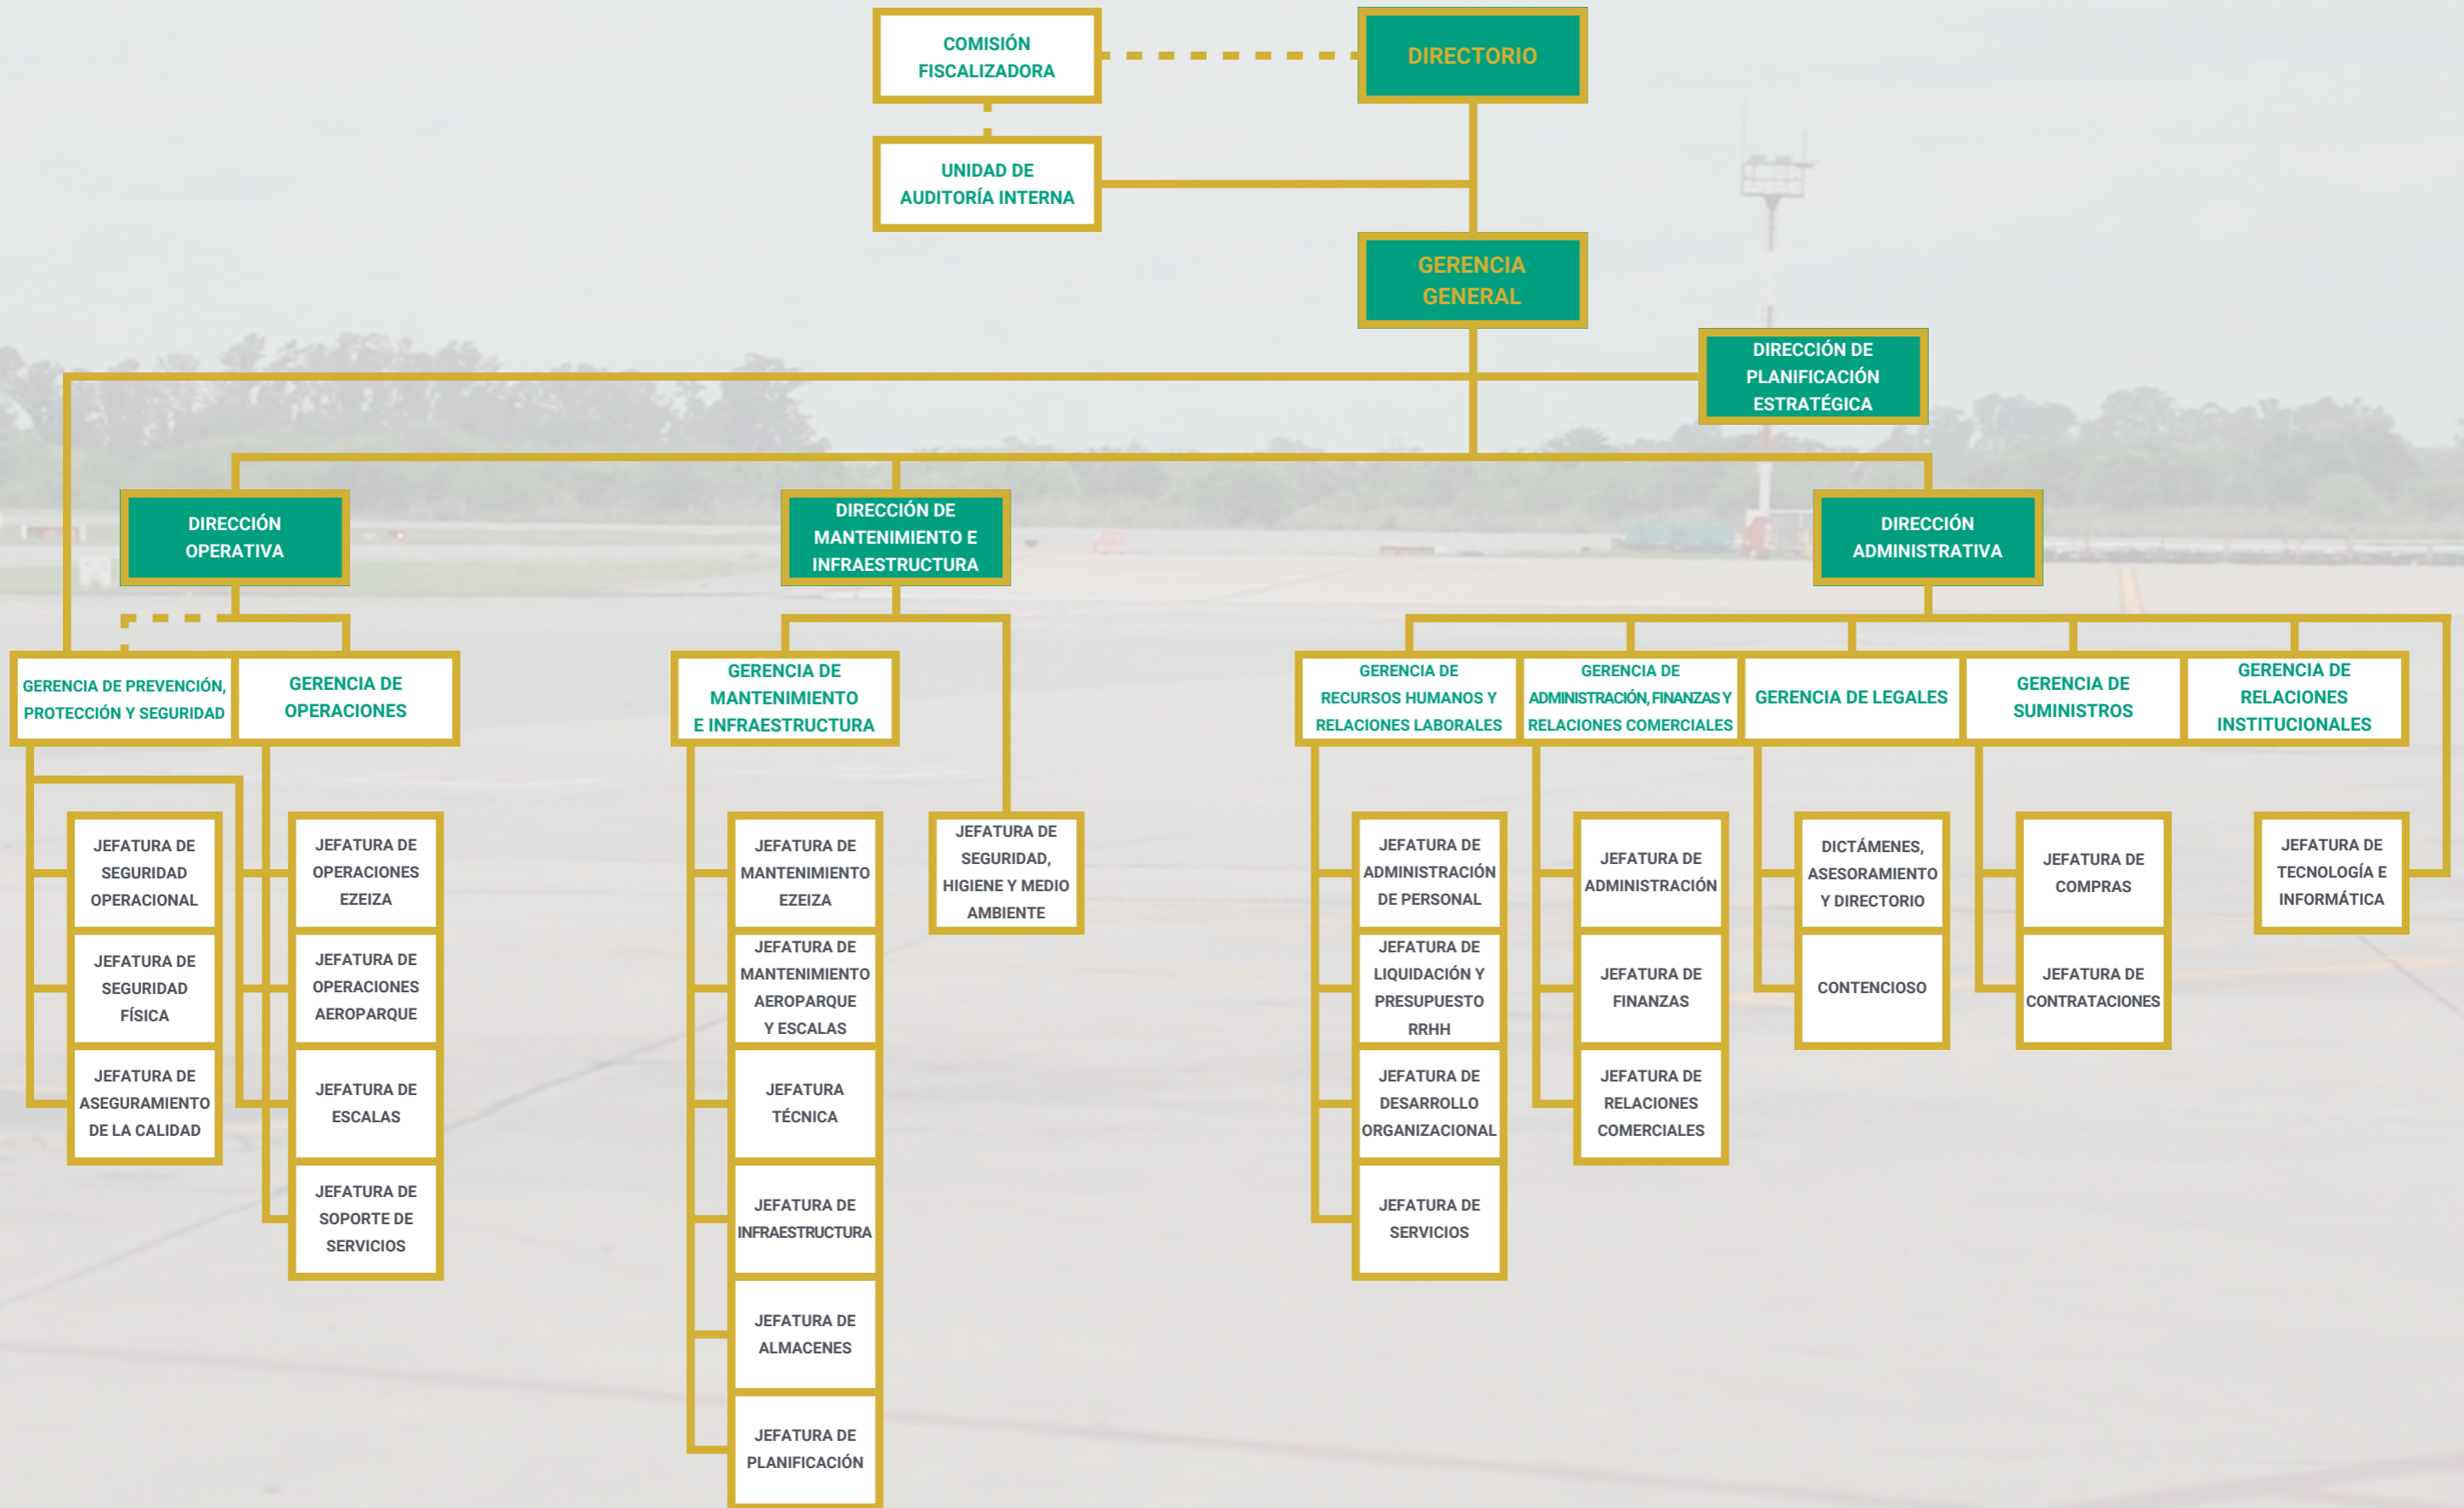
COMISIÓN FISCALIZADORA

DIRECTORIO

UNIDAD DE AUDITORÍA INTERNA

GERENCIA GENERAL

DIRECCIÓN DE PLANIFICACIÓN ESTRATÉGICA

DIRECCIÓN OPERATIVA

DIRECCIÓN DE MANTENIMIENTO E INFRAESTRUCTURA

DIRECCIÓN ADMINISTRATIVA

GERENCIA DE PREVENCIÓN, PROTECCIÓN Y SEGURIDAD

GERENCIA DE OPERACIONES

GERENCIA DE MANTENIMIENTO E INFRAESTRUCTURA

GERENCIA DE RECURSOS HUMANOS Y RELACIONES LABORALES

GERENCIA DE ADMINISTRACIÓN, FINANZAS Y RELACIONES COMERCIALES

GERENCIA DE LEGALES

GERENCIA DE SUMINISTROS

GERENCIA DE RELACIONES INSTITUCIONALES

JEFATURA DE SEGURIDAD OPERACIONAL

JEFATURA DE SEGURIDAD FÍSICA

JEFATURA DE ASEGURAMIENTO DE LA CALIDAD

JEFATURA DE OPERACIONES EZEIZA

JEFATURA DE OPERACIONES AEROPARQUE

JEFATURA DE ESCALAS

JEFATURA DE SOPORTE DE SERVICIOS

JEFATURA DE MANTENIMIENTO EZEIZA

JEFATURA DE MANTENIMIENTO AEROPARQUE Y ESCALAS

JEFATURA TÉCNICA

JEFATURA DE INFRAESTRUCTURA

JEFATURA DE ALMACENES

JEFATURA DE PLANIFICACIÓN

JEFATURA DE SEGURIDAD, HIGIENE Y MEDIO AMBIENTE

JEFATURA DE ADMINISTRACIÓN DE PERSONAL

JEFATURA DE LIQUIDACIÓN Y PRESUPUESTO RRHH

JEFATURA DE DESARROLLO ORGANIZACIONAL

JEFATURA DE SERVICIOS

JEFATURA DE ADMINISTRACIÓN

JEFATURA DE FINANZAS

JEFATURA DE RELACIONES COMERCIALES

DICTÁMENES, ASESORAMIENTO Y DIRECTORIO

CONTENCIOSO

JEFATURA DE COMPRAS

JEFATURA DE CONTRATACIONES

JEFATURA DE TECNOLOGÍA E INFORMÁTICA